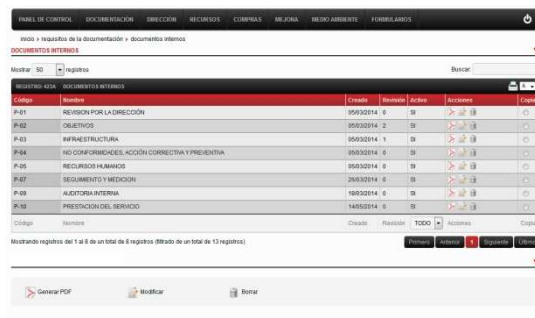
PANEL DE CONTROL DOCUMENTACIÓN DIRECCIÓN RECURSOS COMPRAS MEJORA MEDIO AMBIENTE FORMULARIOS

inicio > requisitos de la documentación > documentos internos
DOCUMENTOS INTERNOS

Mostrar 50 registros

Buscar:

REGISTRO: 423A DOCUMENTOS INTERNOS

| Código | Nombre | Creado | Revisión | Activo | Acciones | Copia |
|---|---|---|---|---|---|---|
| P-01 | REVISION POR LA DIRECCIÓN | 05/03/2014 | 0 | SI | | |
| P-02 | OBJETIVOS | 05/03/2014 | 2 | SI | | |
| P-03 | INFRAESTRUCTURA | 05/03/2014 | 1 | SI | | |
| P-04 | NO CONFORMIDADES, ACCIÓN CORRECTIVA Y PREVENTIVA | 05/03/2014 | 0 | SI | | |
| P-05 | RECURSOS HUMANOS | 05/03/2014 | 0 | SI | | |
| P-07 | SEGUIMIENTO Y MEDICION | 26/03/2014 | 0 | SI | | |
| P-09 | AUDITORIA INTERNA | 18/03/2014 | 0 | SI | | |
| P-10 | PRESTACION DEL SERVICIO | 14/05/2014 | 0 | SI | | |
| Código | Nombre | Creado | Revisión | TODO | Acciones | Copia |

Mostrando registros del 1 al 8 de un total de 8 registros (filtrado de un total de 13 registros)

Primero Anterior 1 Siguiente Último

Generar PDF Modificar Borrar